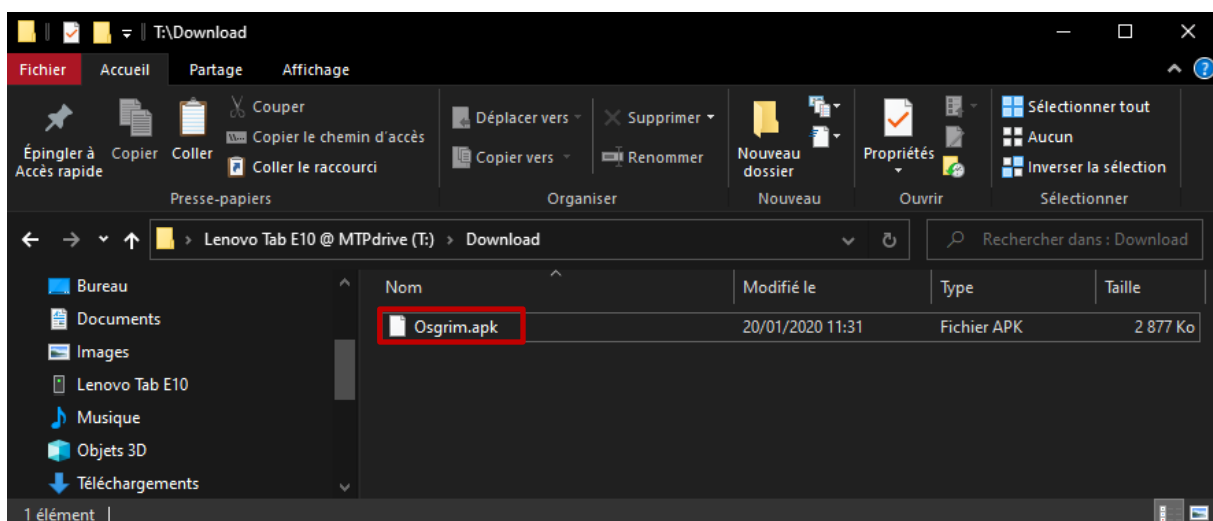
T:\Download

Fichier Accueil Partage Affichage

Épingler à Accès rapide Copier Coller
Couper
Copier le chemin d'accès
Coller le raccourci
Presse-papiers

Déplacer vers
Copier vers
Supprimer
Renommer
Organiser

Nouveau dossier
Nouveau

Propriétés
Ouvrir

Sélectionner tout
Aucun
Inverser la sélection
Sélectionner

Lenovo Tab E10 @ MTPdrive (T:) > Download

Rechercher dans : Download

Bureau
Documents
Images
Lenovo Tab E10
Musique
Objets 3D
Téléchargements

| Nom | Modifié le | Type | Taille |
|---|---|---|---|
| Osgrim.apk | 20/01/2020 11:31 | Fichier APK | 2 877 Ko |

1 élément